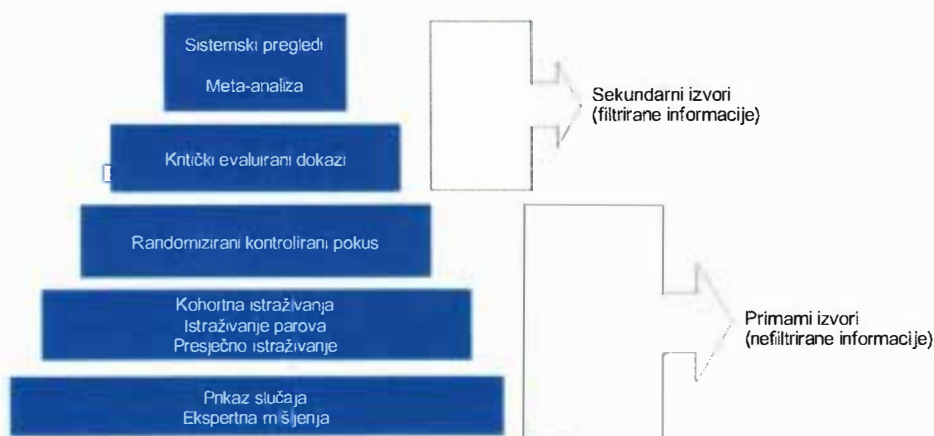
Sistemski pregledi
Meta-analiza

Kritički evaluirani dokazi

Randomizirani kontrolirani pokus

Kohortna istraživanja
Istraživanje parova
Presječno istraživanje

Prikaz slučaja
Ekspertna mišljenja

Sekundarni izvori
(filtrirane informacije)

Primami izvori
(nefiltrirane informacije)